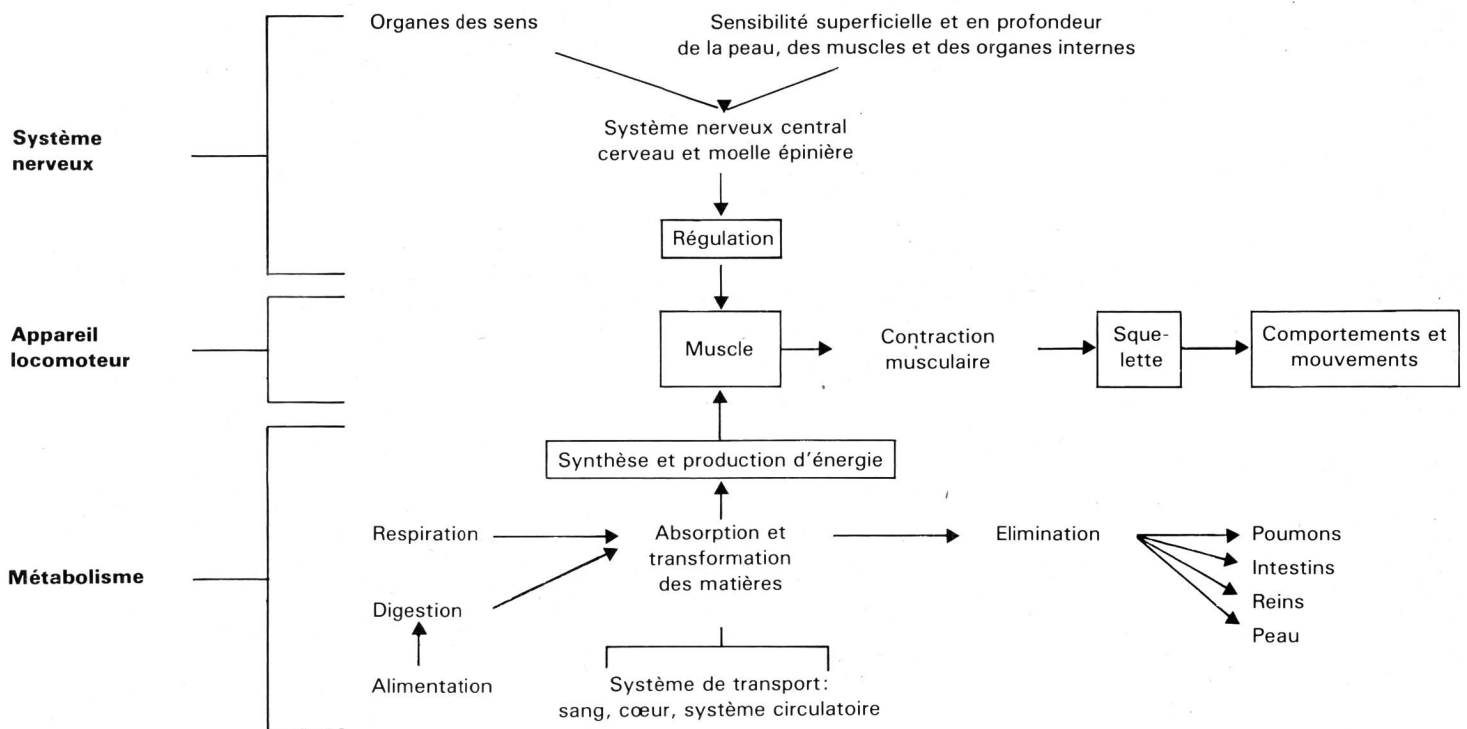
Système nerveux

Organes des sens

Sensibilité superficielle et en profondeur de la peau, des muscles et des organes internes

Système nerveux central cerveau et moelle épinière

Régulation

Appareil locomoteur

Muscle

Contraction musculaire

Squelette

Comportements et mouvements

Métabolisme

Synthèse et production d'énergie

Respiration

Absorption et transformation des matières

Elimination

Poumons

Intestins

Reins

Peau

Digestion

Alimentation

Système de transport: sang, cœur, système circulatoire